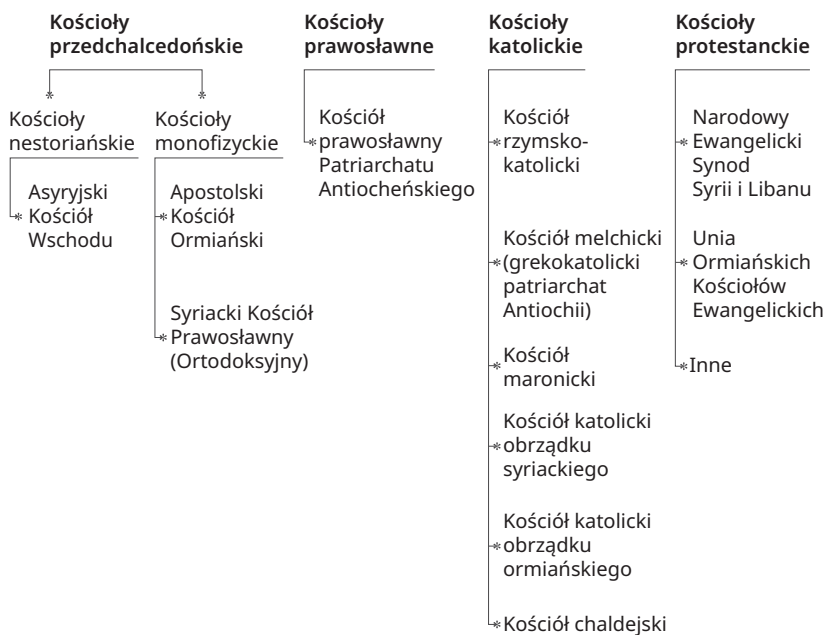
**Kościoły przedchalcedońskie**

Kościoły nestoriańskie

Asyryjski Kościół Wschodu

Kościoły monofizyckie

Apostolski Kościół Ormiański

Syriacki Kościół Prawosławny (Ortodoksyjny)

**Kościoły prawosławne**

Kościół prawosławny Patriarchatu Antiocheńskiego

**Kościoły katolickie**

Kościół rzymsko-katolicki

Kościół melchicki (grekokatolicki patriarchat Antiochii)

Kościół maronicki

Kościół katolicki obrządku syriackiego

Kościół katolicki obrządku ormiańskiego

Kościół chaldejski

**Kościoły protestanckie**

Narodowy Ewangelicki Synod Syrii i Libanu

Unia Ormiańskich Kościołów Ewangelickich

Inne